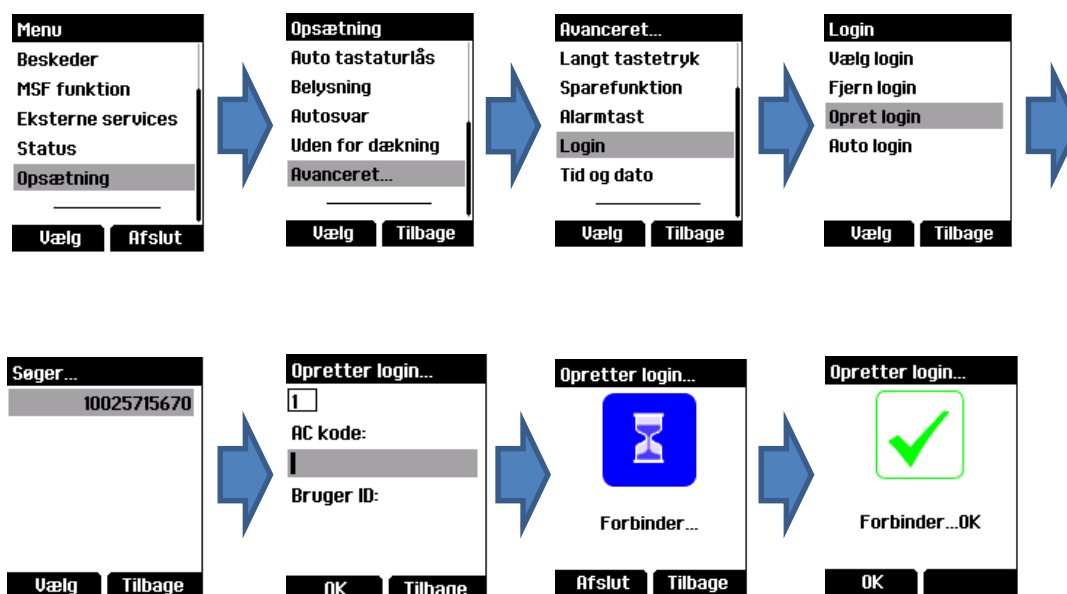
Menu
Beskeder
MSF funktion
Eksterne services
Status
Opsætning
Vælg Afslut

Opsætning
Auto tastaturlås
Belysning
Autosvar
Uden for dækning
Avanceret...
Vælg Tilbage

Avanceret...
Langt tastetryk
Sparefunktion
Alarmtast
Login
Tid og dato
Vælg Tilbage

Login
Vælg login
Fjern login
Opret login
Auto login
Vælg Tilbage

Søger...
10025715670
Vælg Tilbage

Opretter login...
1
AC kode:
Bruger ID:
OK Tilbage

Opretter login...
Forbinder...
Afslut Tilbage

Opretter login...
Forbinder...OK
OK